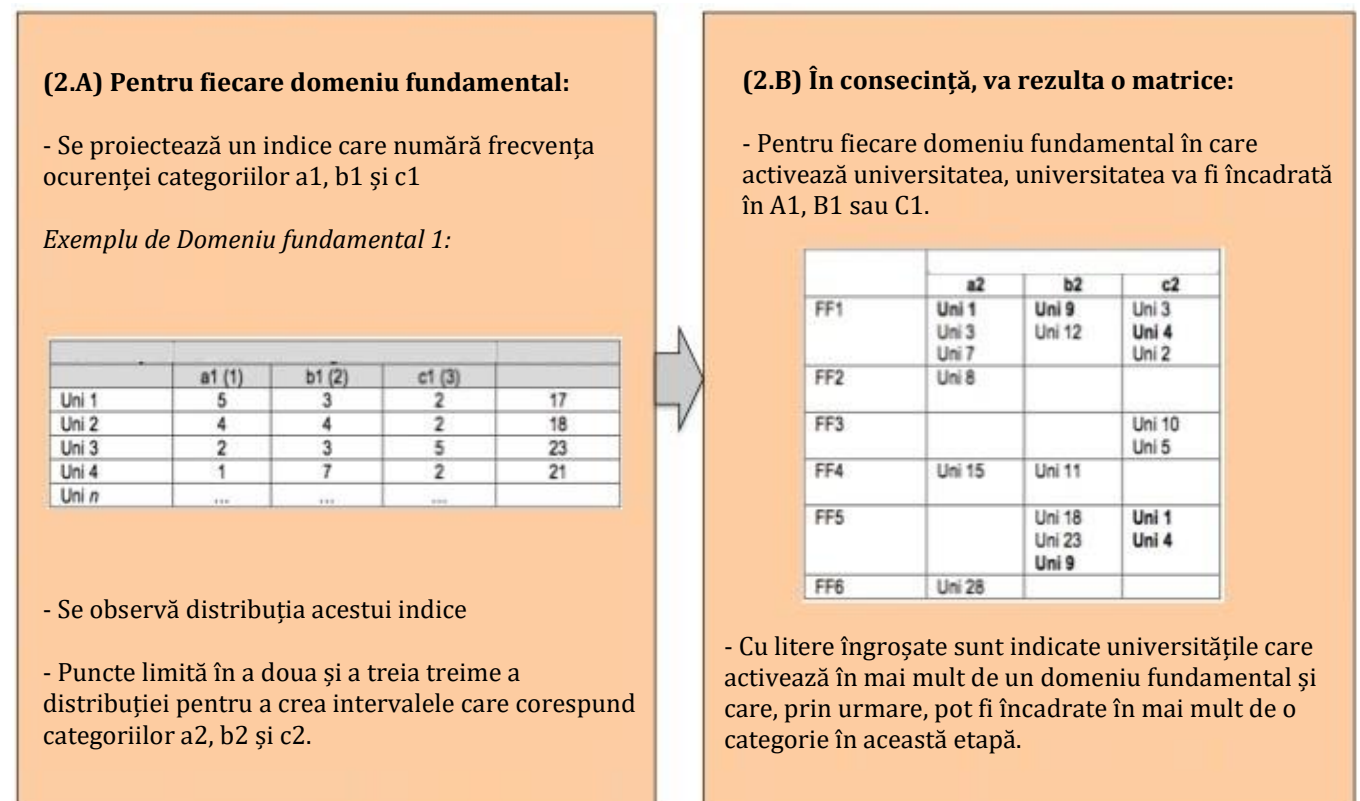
**(2.A) Pentru fiecare domeniu fundamental:**

- Se proiectează un indice care numără frecvența ocurenței categoriilor a1, b1 și c1

*Exemplu de Domeniu fundamental 1:*

| | a1 (1) | b1 (2) | c1 (3) | |
|---|---|---|---|---|
| Uni 1 | 5 | 3 | 2 | 17 |
| Uni 2 | 4 | 4 | 2 | 18 |
| Uni 3 | 2 | 3 | 5 | 23 |
| Uni 4 | 1 | 7 | 2 | 21 |
| Uni *n* | ... | ... | ... | |

- Se observă distribuția acestui indice

- Puncte limită în a doua și a treia treime a distribuției pentru a crea intervalele care corespund categoriilor a2, b2 și c2.

**(2.B) În consecință, va rezulta o matrice:**

- Pentru fiecare domeniu fundamental în care activează universitatea, universitatea va fi încadrată în A1, B1 sau C1.

| | a2 | b2 | c2 |
|---|---|---|---|
| FF1 | **Uni 1** Uni 3 Uni 7 | **Uni 9** Uni 12 | Uni 3 **Uni 4** Uni 2 |
| FF2 | Uni 8 | | |
| FF3 | | | Uni 10 Uni 5 |
| FF4 | Uni 15 | Uni 11 | |
| FF5 | | Uni 18 Uni 23 **Uni 9** | **Uni 1** **Uni 4** |
| FF6 | Uni 28 | | |

- Cu litere îngroșate sunt indicate universitățile care activează în mai mult de un domeniu fundamental și care, prin urmare, pot fi încadrate în mai mult de o categorie în această etapă.